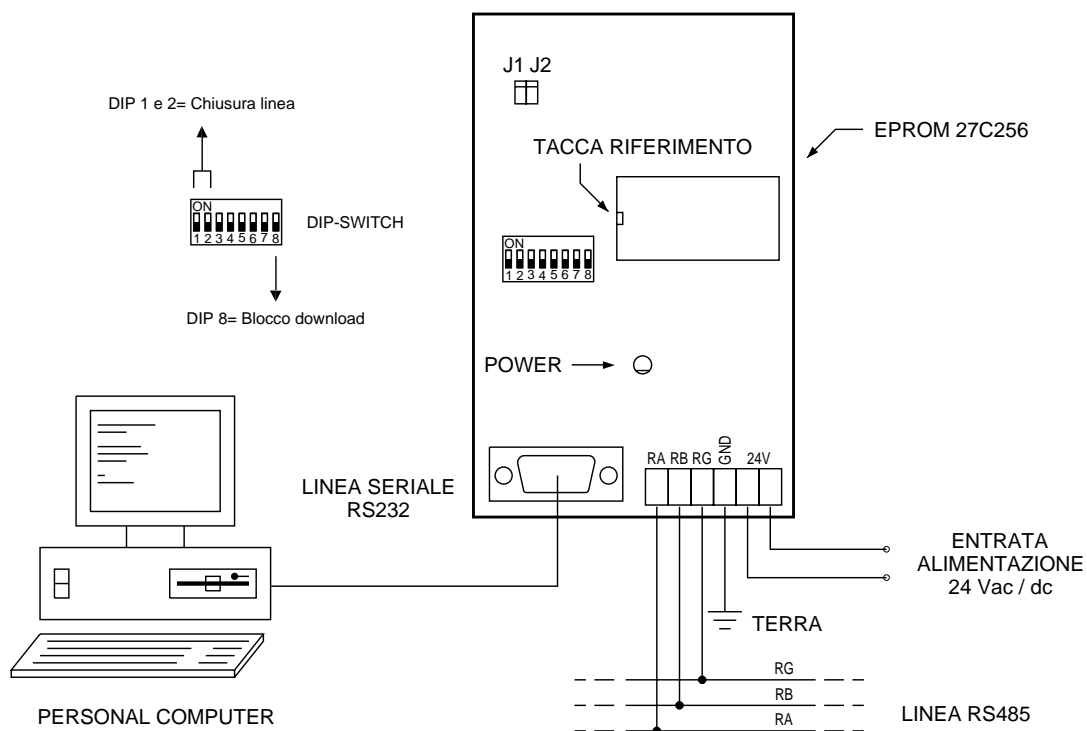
J1 J2

DIP 1 e 2= Chiusura linea

EPROM 27C256

TACCA RIFERIMENTO

ON
1 2 3 4 5 6 7 8

DIP-SWITCH

ON
1 2 3 4 5 6 7 8

DIP 8= Blocco download

POWER

RA RB RG GND 24V

LINEA SERIALE
RS232

ENTRATA
ALIMENTAZIONE
24 Vac / dc

TERRA

RG
RB
RA

PERSONAL COMPUTER

LINEA RS485